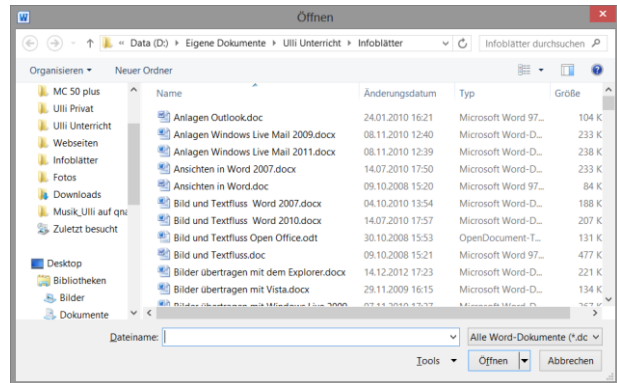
Öffnen

« Data (D:) › Eigene Dokumente › Ulli Unterricht › Infoblätter

Infoblätter durchsuchen

Organisieren ▾ Neuer Ordner

MC 50 plus
Ulli Privat
Ulli Unterricht
Webseiten
Infoblätter
Fotos
Downloads
Musik_Ulli auf qna
Zuletzt besucht

Desktop
Bibliotheken
Bilder
Dokumente

| Name | Änderungsdatum | Typ | Größe |
|---|---|---|---|
| Anlagen Outlook.doc | 24.01.2010 16:21 | Microsoft Word 97... | 104 K |
| Anlagen Windows Live Mail 2009.docx | 08.11.2010 12:40 | Microsoft Word-D... | 233 K |
| Anlagen Windows Live Mail 2011.docx | 08.11.2010 12:39 | Microsoft Word-D... | 238 K |
| Ansichten in Word 2007.docx | 14.07.2010 17:50 | Microsoft Word-D... | 233 K |
| Ansichten in Word.doc | 09.10.2008 15:20 | Microsoft Word 97... | 84 K |
| Bild und Textfluss Word 2007.docx | 04.10.2010 13:54 | Microsoft Word-D... | 188 K |
| Bild und Textfluss Word 2010.docx | 14.07.2010 17:57 | Microsoft Word-D... | 207 K |
| Bild und Textfluss Open Office.odt | 30.10.2008 15:53 | OpenDocument-T... | 131 K |
| Bild und Textfluss.doc | 09.10.2008 15:20 | Microsoft Word 97... | 477 K |
| Bilder übertragen mit dem Explorer.docx | 14.12.2012 17:23 | Microsoft Word-D... | 221 K |
| Bilder übertragen mit Vista.docx | 29.11.2009 16:15 | Microsoft Word-D... | 134 K |
| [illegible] | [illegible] | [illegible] | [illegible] |

Dateiname:
Alle Word-Dokumente (*.dc
Tools ▾
Öffnen
Abbrechen